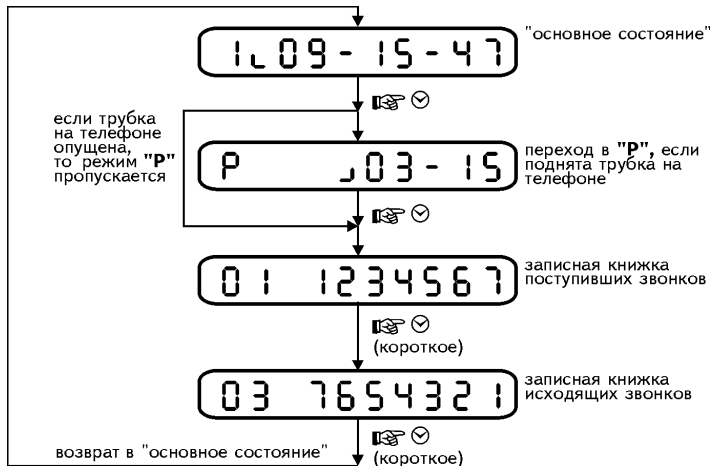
1L09 - 15 - 47

"основное состояние"

если трубка на телефоне опущена, то режим **"P"** пропускается

P  _03 - 15

переход в **"P"**, если поднята трубка на телефоне

01  1234567

записная книжка поступивших звонков

(короткое)

03  7654321

записная книжка исходящих звонков

возврат в "основное состояние"

(короткое)